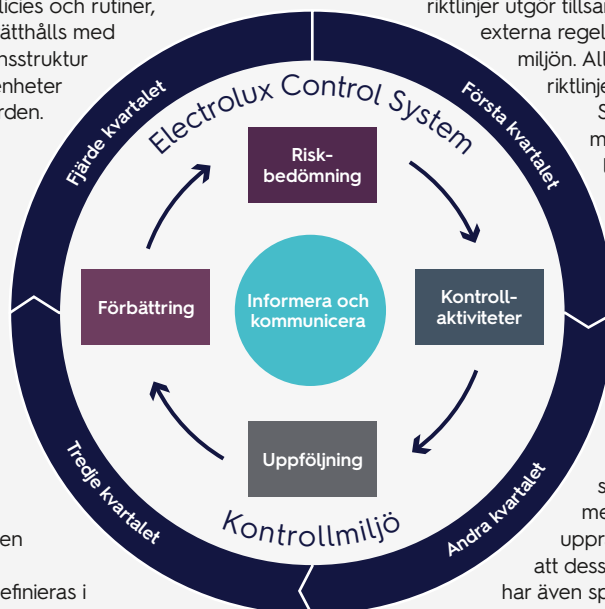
licies och rutiner, ätthålls med nsstruktur enheter rden.

riktlinjer utgör tillsa externa regel miljön. All riktlinje S m l

Electrolux Control System

Fjärde kvartalet

Första kvartalet

Riskbedömning

Förbättring

Informera och kommunicera

Kontrollaktiviteter

Uppföljning

Tredje kvartalet

Andra kvartalet

Kontrollmiljö

en

efinieras i

s me uppr att dess har även sp